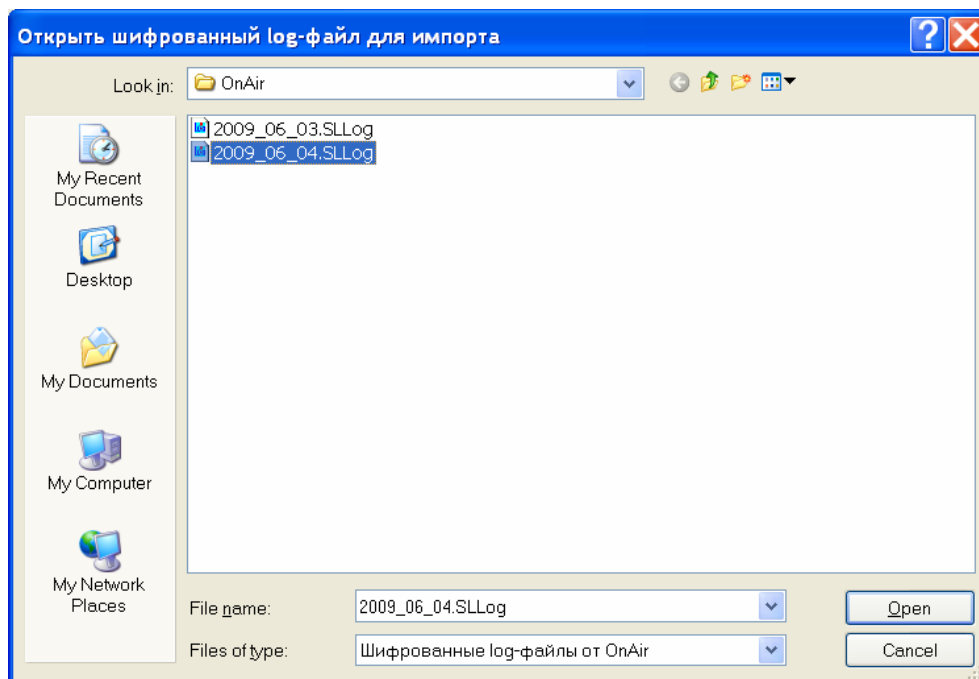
Открыть шифрованный log-файл для импорта

?

Look in: OnAir

2009_06_03.SLLog
2009_06_04.SLLog

My Recent Documents

Desktop

My Documents

My Computer

My Network Places

File name: 2009_06_04.SLLog

Files of type: Шифрованные log-файлы от OnAir

Open

Cancel